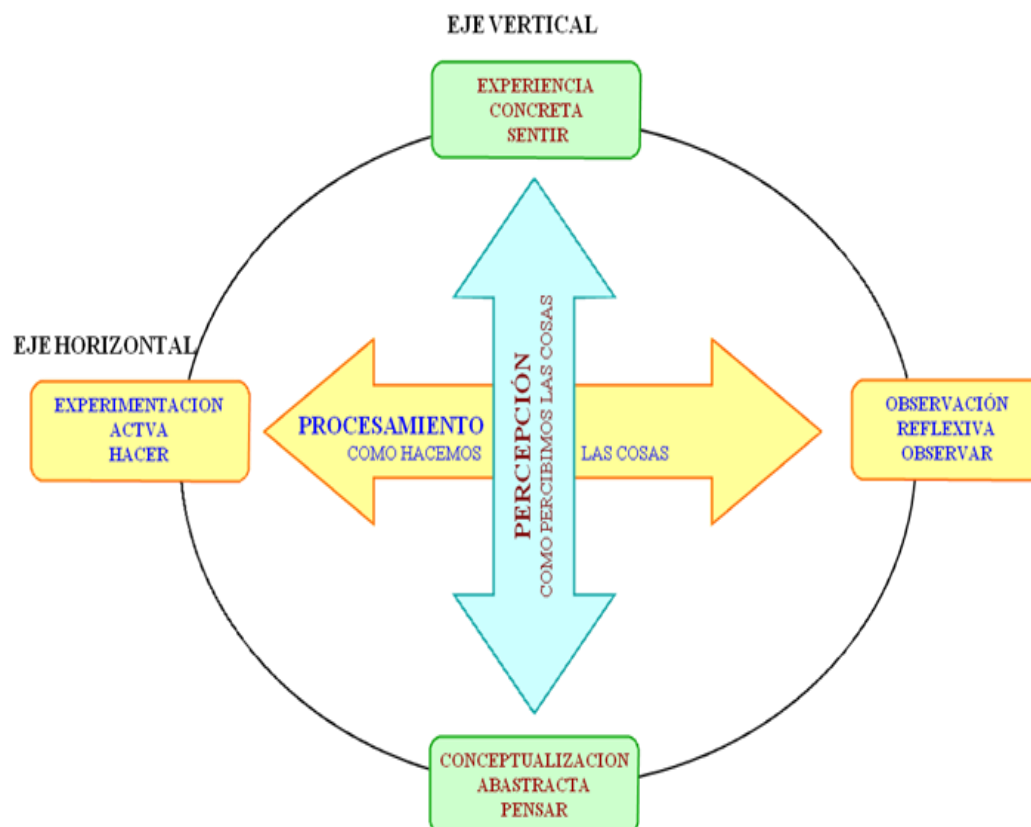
EJE VERTICAL

EXPERIENCIA
CONCRETA
SENTIR

EJE HORIZONTAL

EXPERIMENTACION
ACTVA
HACER

PROCESAMIENTO
COMO HACEMOS LAS COSAS

PERCEPCIÓN
COMO PERCIBIMOS LAS COSAS

OBSERVACIÓN
REFLEXIVA
OBSERVAR

CONCEPTUALIZACION
ABASTRACTA
PENSAR